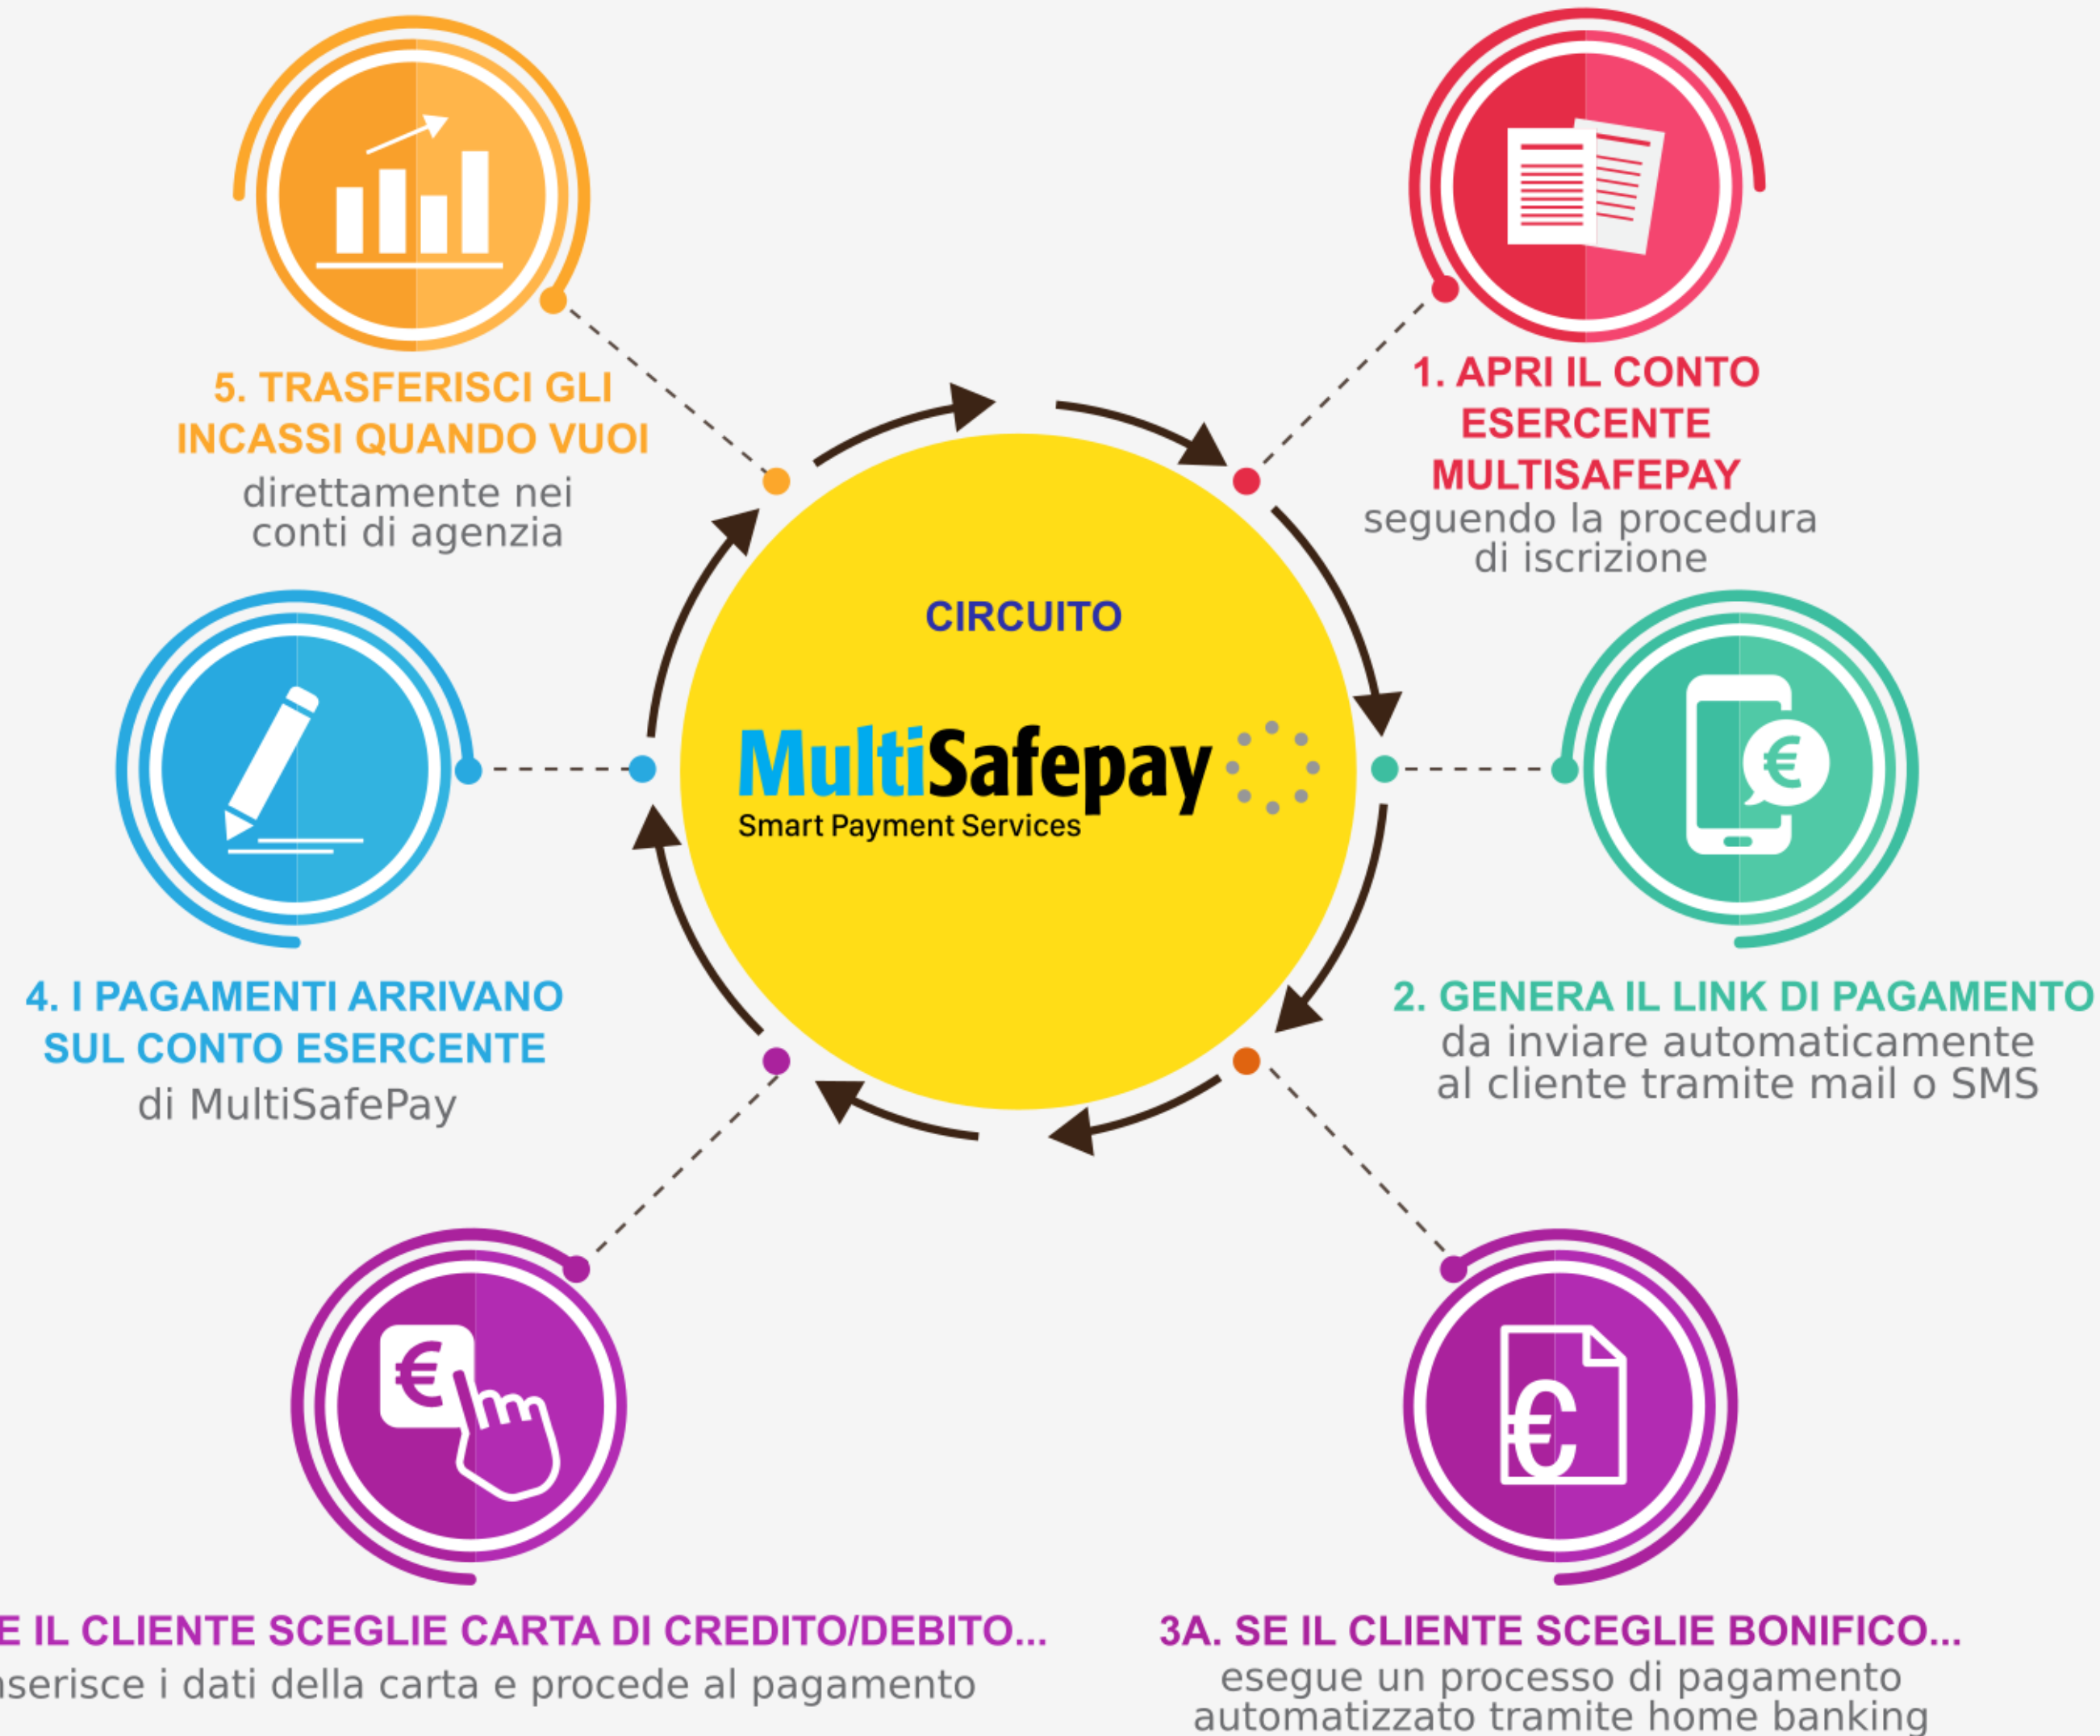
5. TRASFERISCI GLI INCASSI QUANDO VUOI
direttamente nei conti di agenzia

1. APRI IL CONTO ESERCENTE MULTISAFEPAY
seguendo la procedura di iscrizione

CIRCUITO

MultiSafepay
Smart Payment Services

4. I PAGAMENTI ARRIVANO SUL CONTO ESERCENTE
di MultiSafePay

2. GENERA IL LINK DI PAGAMENTO
da inviare automaticamente al cliente tramite mail o SMS

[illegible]E IL CLIENTE SCEGLIE CARTA DI CREDITO/DEBITO...
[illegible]serisce i dati della carta e procede al pagamento

3A. SE IL CLIENTE SCEGLIE BONIFICO...
esegue un processo di pagamento automatizzato tramite home banking